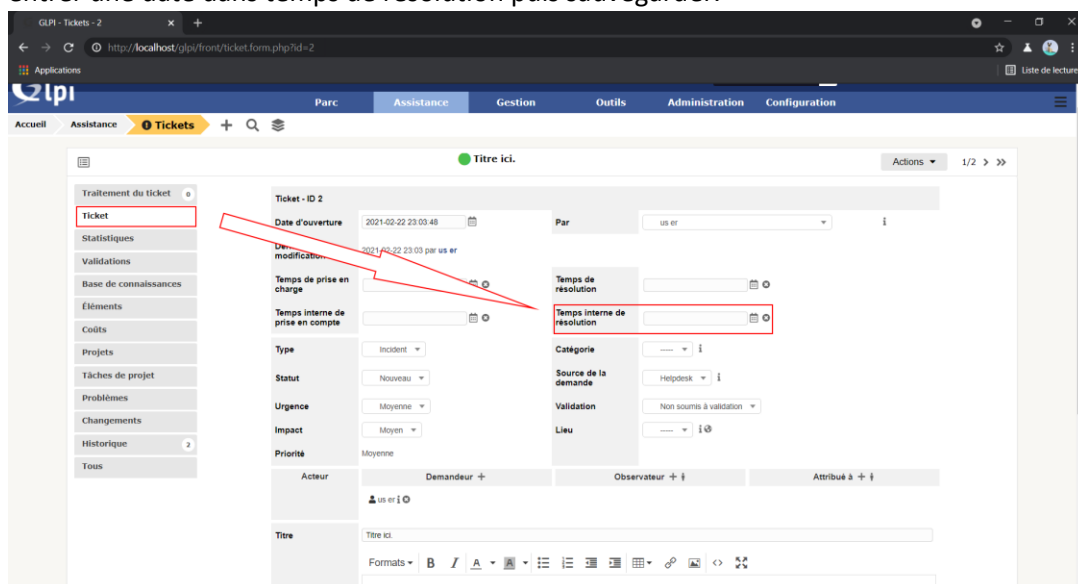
GLPI - Tickets - 2

http://localhost/glpi/front/ticket.form.php?id=2

Applications

Liste de lecture

Parc Assistance Gestion Outils Administration Configuration

Accueil Assistance Tickets

Titre ici.

Actions

1/2

Traitement du ticket 0

Ticket

Statistiques

Validations

Base de connaissances

Éléments

Coûts

Projets

Tâches de projet

Problèmes

Changements

Historique 2

Tous

Ticket - ID 2

| Date d'ouverture | 2021-02-22 23:03:48 | Par | us er |
|---|---|---|---|
| Dernière modification | 2021-02-22 23:03 par us er | | |
| Temps de prise en charge | | Temps de résolution | |
| Temps interne de prise en compte | | Temps interne de résolution | |
| Type | Incident | Catégorie | ----- |
| Statut | Nouveau | Source de la demande | Helpdesk |
| Urgence | Moyenne | Validation | Non soumis à validation |
| Impact | Moyen | Lieu | ----- |
| Priorité | Moyenne | | |

Acteur Demandeur Observateur Attribué à

us er

Titre Titre ici.

Formats B I